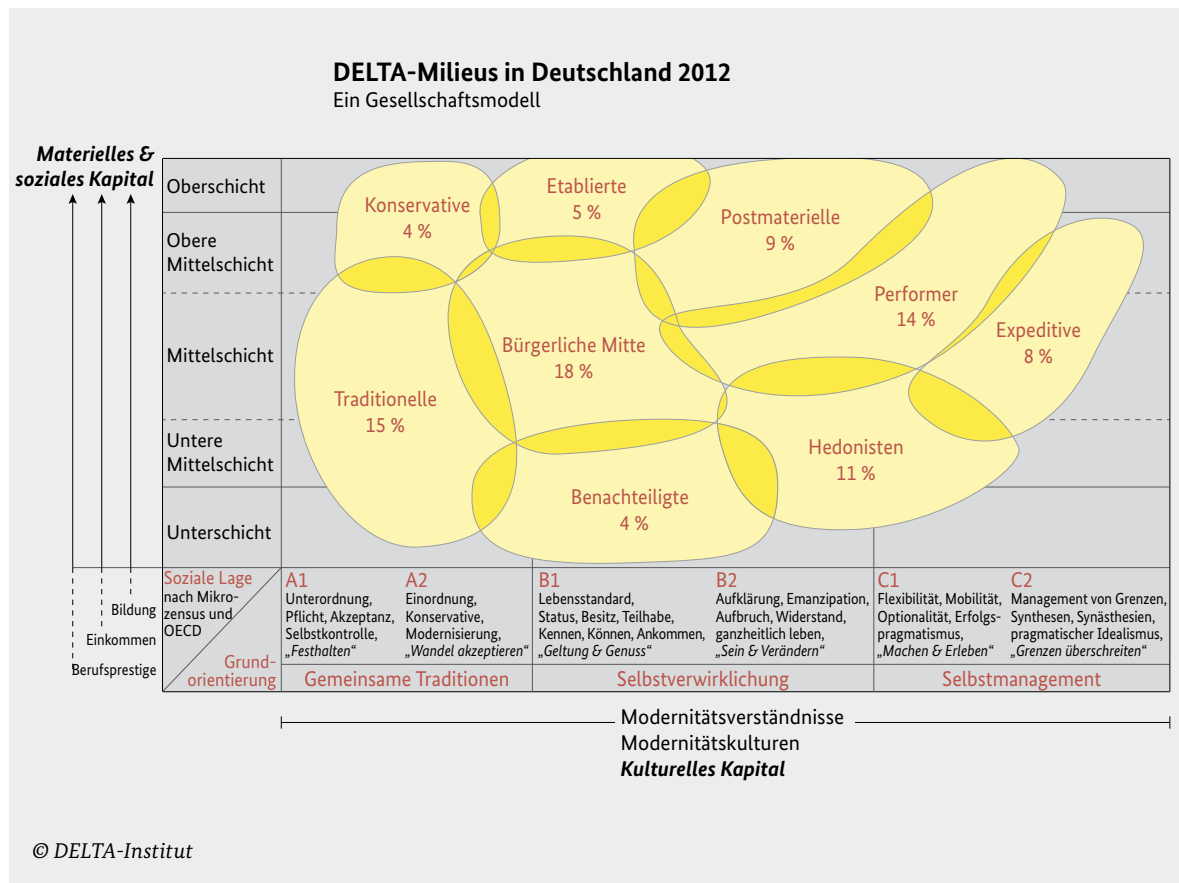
DELTA-Milieus in Deutschland 2012
Ein Gesellschaftsmodell

Materielles & soziales Kapital

Oberschicht
Obere Mittelschicht
Mittelschicht
Untere Mittelschicht
Unterschicht

Konservative 4 %
Etablierte 5 %
Postmaterielle 9 %
Performer 14 %
Expeditive 8 %
Bürgerliche Mitte 18 %
Traditionelle 15 %
Hedonisten 11 %
Benachteiligte 4 %

Bildung
Einkommen
Berufsprestige

Soziale Lage nach Mikrozensus und OECD
Grundorientierung

| A1 | A2 | B1 | B2 | C1 | C2 |
|---|---|---|---|---|---|
| Unterordnung, Pflicht, Akzeptanz, Selbstkontrolle, „Festhalten“ | Einordnung, Konservative, Modernisierung, „Wandel akzeptieren“ | Lebensstandard, Status, Besitz, Teilhabe, Kennen, Können, Ankommen, „Geltung & Genuss“ | Aufklärung, Emanzipation, Aufbruch, Widerstand, ganzheitlich leben, „Sein & Verändern“ | Flexibilität, Mobilität, Optionalität, Erfolgspragmatismus, „Machen & Erleben“ | Management von Grenzen, Synthesen, Synästhesien, pragmatischer Idealismus, „Grenzen überschreiten“ |

Gemeinsame Traditionen
Selbstverwirklichung
Selbstmanagement

Modernitätsverständnisse
Modernitätskulturen
Kulturelles Kapital

© DELTA-Institut